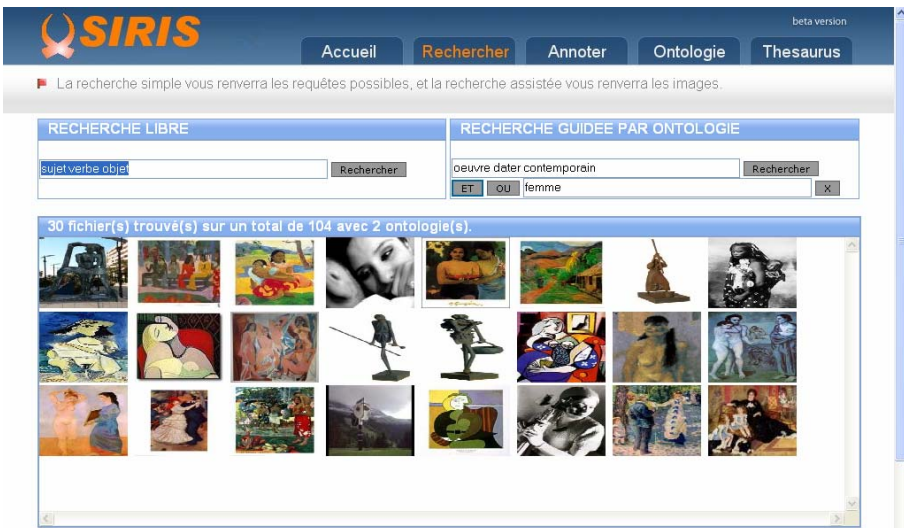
SIRIS

beta version

Accueil Rechercher Annoter Ontologie Thesaurus

La recherche simple vous renverra les requêtes possibles, et la recherche assistée vous renverra les images.

RECHERCHE LIBRE

sujet verbe objet

Rechercher

RECHERCHE GUIDEE PAR ONTOLOGIE

oeuvre dater contemporain

Rechercher

ET OU femme X

30 fichier(s) trouvé(s) sur un total de 104 avec 2 ontologie(s).